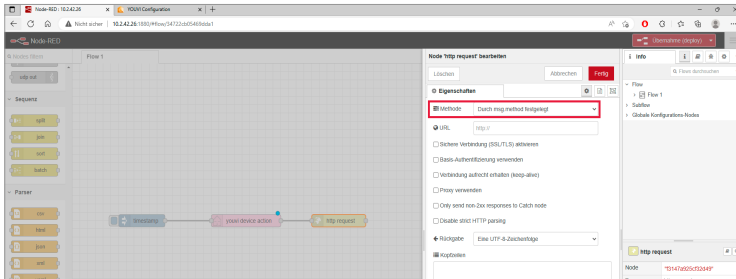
Node-RED : 10.2.42.26
YOUVI Configuration
Nicht sicher | 10.2.42.26:1880/#flow/34722cb05469dda1
Node-RED
Übernehmen (deploy)
Nodes filtern
udp out
Sequenz
split
join
sort
batch
Parser
csv
html
json
xml
Flow 1
timestamp
youvi device action
http request
Node 'http request' bearbeiten
Löschen
Abbrechen
Fertig
Eigenschaften
Methode
Durch msg.method festgelegt
URL
http://
Sichere Verbindung (SSL/TLS) aktivieren
Basis-Authentifizierung verwenden
Verbindung aufrecht erhalten (keep-alive)
Proxy verwenden
Only send non-2xx responses to Catch node
Disable strict HTTP parsing
Rückgabe
Eine UTF-8-Zeichenfolge
Kopfzeilen
info
Flows durchsuchen
Flow
Flow 1
Subflow
Globale Konfigurations-Nodes
http request
Node
"f3147a925cf32d49"